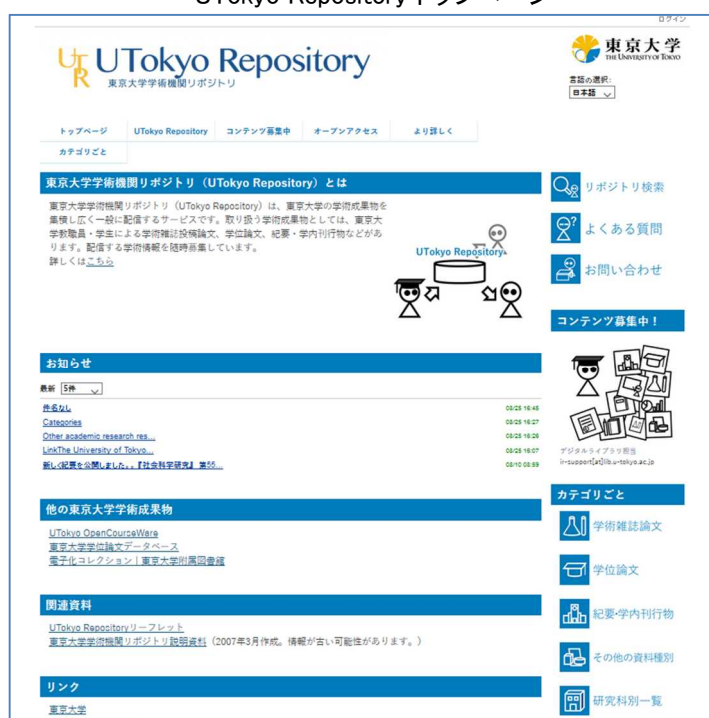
UTokyo Repositoryトップページ

ログイン

UTokyo Repository
東京大学学術機関リポジトリ

東京大学
THE UNIVERSITY OF TOKYO

言語の選択:
日本語

トップページ | UTokyo Repository | コンテンツ募集中 | オープンアクセス | より詳しく
カテゴリごと

東京大学学術機関リポジトリ（UTokyo Repository）とは

東京大学学術機関リポジトリ（UTokyo Repository）は、東京大学の学術成果物を集積し広く一般に配信するサービスです。取り扱う学術成果物としては、東京大学教職員・学生による学術雑誌投稿論文、学位論文、紀要・学内刊行物などがあります。配信する学術情報を随時募集しています。
詳しくはこちら

UTokyo Repository

リポジトリ検索
よくある質問
お問い合わせ

コンテンツ募集中！

デジタルライブラリ担当
ir-support[at]lib.u-tokyo.ac.jp

お知らせ

最新 5件

| | |
|---|---|
| 件名なし | 08/25 16:45 |
| Categories | 08/25 16:27 |
| Other academic research res... | 08/25 16:26 |
| LinkThe University of Tokyo... | 08/25 16:07 |
| 新しく紀要を公開しました。『社会科学研究』第55... | 08/10 08:59 |

他の東京大学学術成果物

UTokyo OpenCourseWare
東京大学学位論文データベース
電子化コレクション｜東京大学附属図書館

関連資料

UTokyo Repositoryリーフレット
東京大学学術機関リポジトリ説明資料（2007年3月作成。情報が古い可能性があります。）

リンク

東京大学

カテゴリごと

学術雑誌論文
学位論文
紀要・学内刊行物
その他の資料種別
研究科別一覧